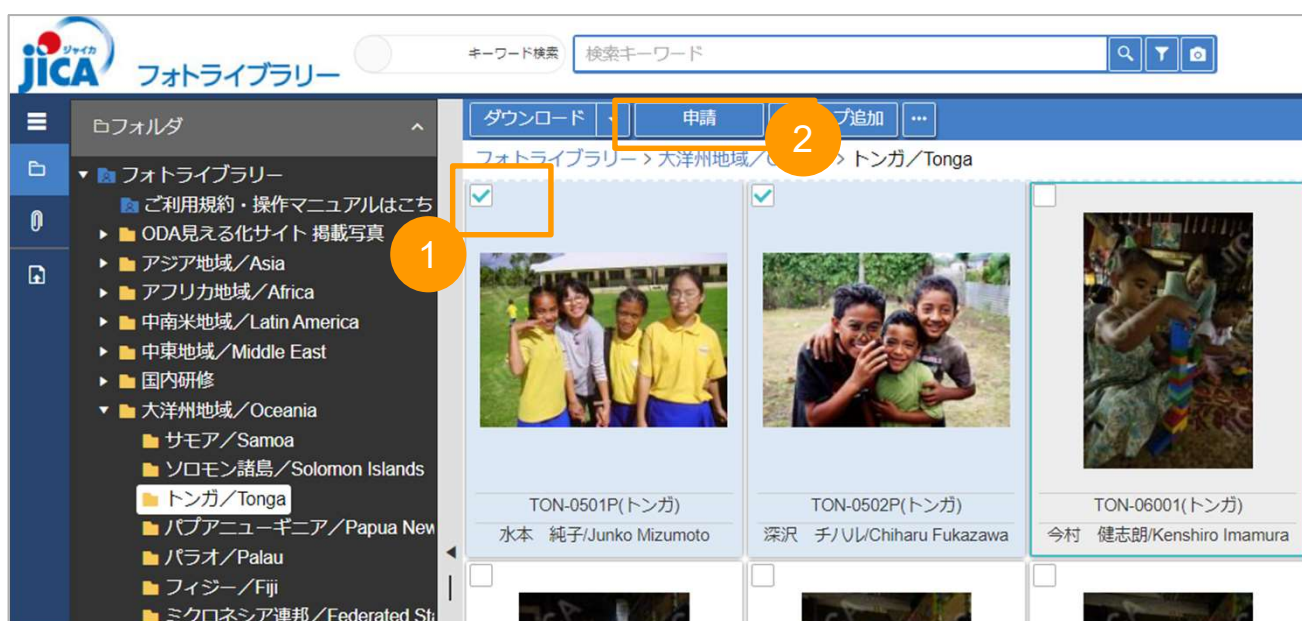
jica ジャイカ フォトライブラリー

キーワード検索

検索キーワード

フォルダ

フォトライブラリー
ご利用規約・操作マニュアルはこち
ODA見える化サイト 掲載写真
アジア地域／Asia
アフリカ地域／Africa
中南米地域／Latin America
中東地域／Middle East
国内研修
大洋州地域／Oceania
サモア／Samoa
ソロモン諸島／Solomon Islands
トンガ／Tonga
パプアニューギニア／Papua New
パラオ／Palau
フィジー／Fiji
ミクロネシア連邦／Federated St

ダウンロード
申請
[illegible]プ追加
···

フォトライブラリー > 大洋州地域／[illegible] > トンガ／Tonga

1
2

TON-0501P(トンガ)
水本　純子/Junko Mizumoto

TON-0502P(トンガ)
深沢　チハル/Chiharu Fukazawa

TON-06001(トンガ)
今村　健志朗/Kenshiro Imamura